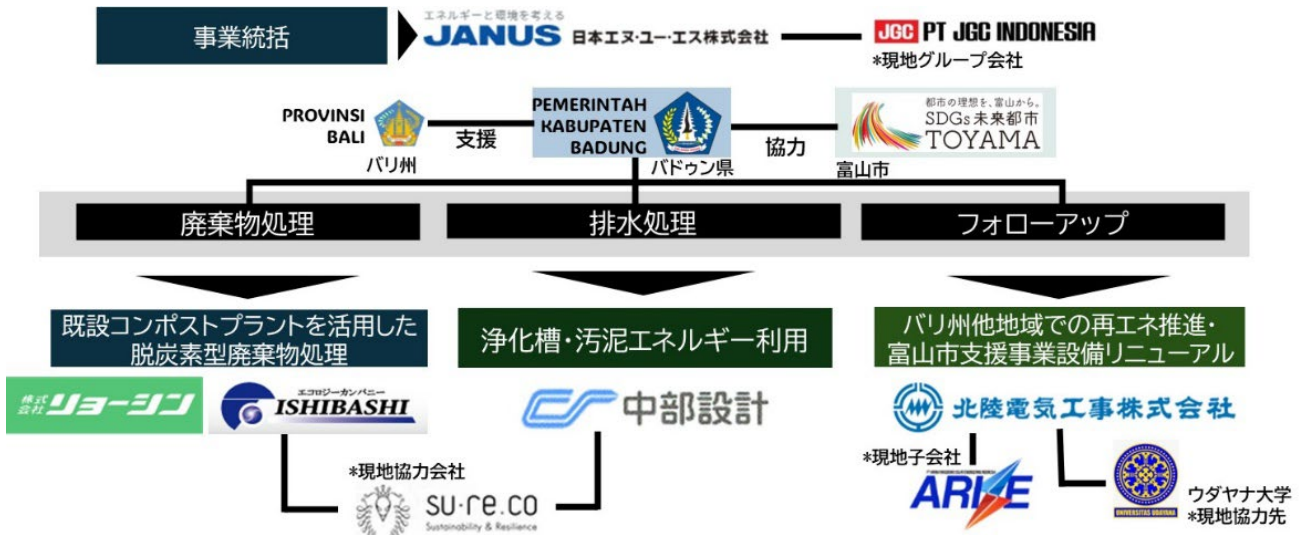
事業統括

エネルギーと環境を考える
JANUS 日本エヌ・ユー・エス株式会社

JGC PT JGC INDONESIA
*現地グループ会社

PROVINSI BALI
バリ州

支援

PEMERINTAH KABUPATEN BADUNG
バドゥン県

協力

都市の理想を、富山から。
SDGs未来都市
TOYAMA
富山市

廃棄物処理

排水処理

フォローアップ

既設コンポストプラントを活用した脱炭素型廃棄物処理

浄化槽・汚泥エネルギー利用

バリ州他地域での再エネ推進・富山市支援事業設備リニューアル

株式会社 リョーシン

エコロジーカンパニー
ISHIBASHI

中部設計

北陸電気工事株式会社

*現地協力会社
su·re.co
Sustainability & Resilience

*現地子会社
ARIE

UNIVERSITAS UDAYANA
ウダヤナ大学
*現地協力先